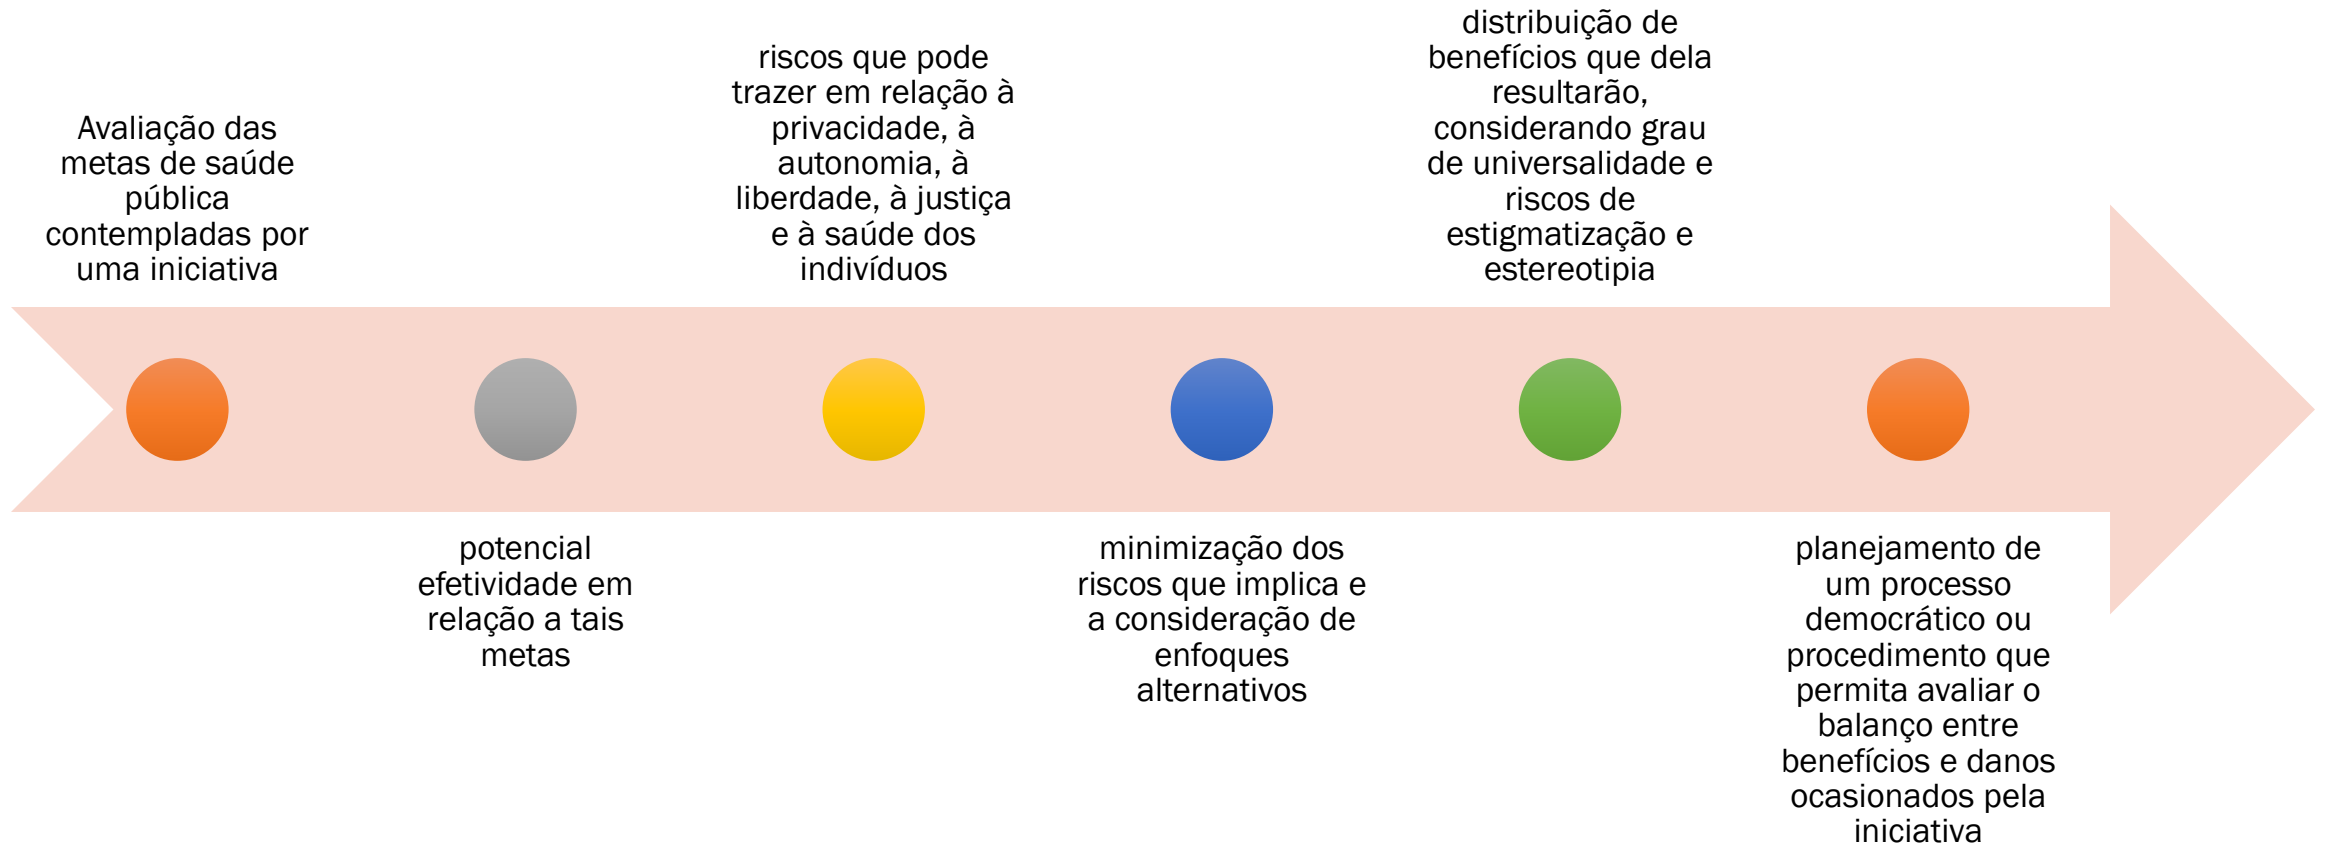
Avaliação das metas de saúde pública contempladas por uma iniciativa

potencial efetividade em relação a tais metas

riscos que pode trazer em relação à privacidade, à autonomia, à liberdade, à justiça e à saúde dos indivíduos

minimização dos riscos que implica e a consideração de enfoques alternativos

distribuição de benefícios que dela resultarão, considerando grau de universalidade e riscos de estigmatização e estereotipia

planejamento de um processo democrático ou procedimento que permita avaliar o balanço entre benefícios e danos ocasionados pela iniciativa